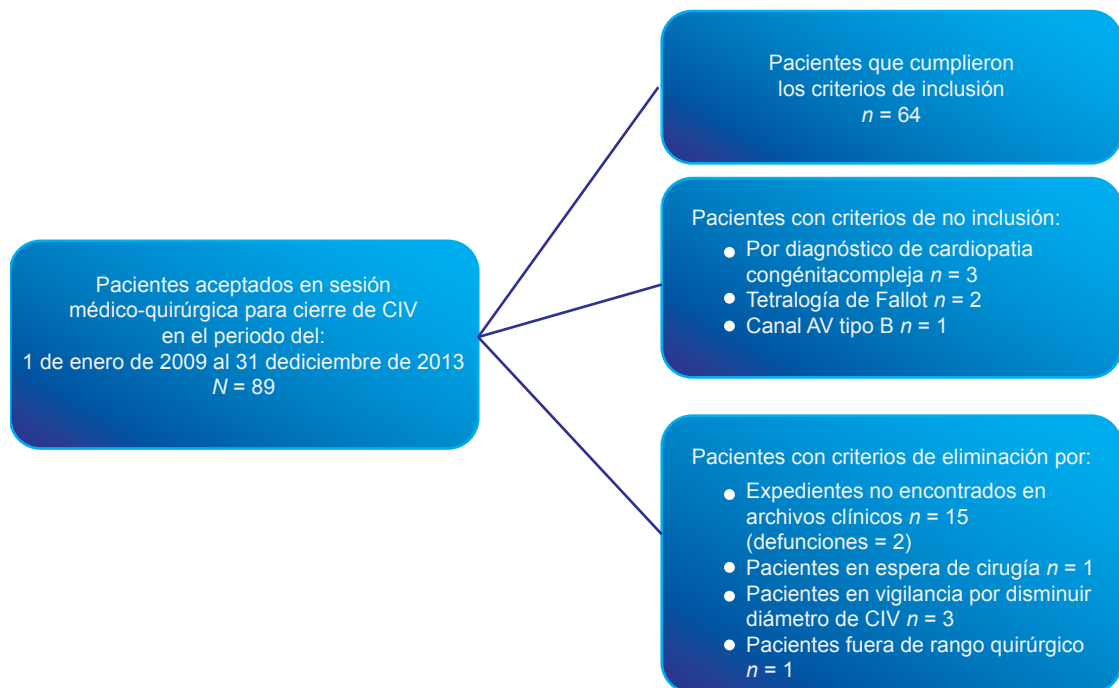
Pacientes aceptados en sesión médico-quirúrgica para cierre de CIV en el periodo del:
1 de enero de 2009 al 31 dediciembre de 2013
$N$ = 89

Pacientes que cumplieron los criterios de inclusión
$n$ = 64

Pacientes con criterios de no inclusión:
- Por diagnóstico de cardiopatia congénitacompleja $n$ = 3
- Tetralogía de Fallot $n$ = 2
- Canal AV tipo B $n$ = 1

Pacientes con criterios de eliminación por:
- Expedientes no encontrados en archivos clínicos $n$ = 15 (defunciones = 2)
- Pacientes en espera de cirugía $n$ = 1
- Pacientes en vigilancia por disminuir diámetro de CIV $n$ = 3
- Pacientes fuera de rango quirúrgico $n$ = 1